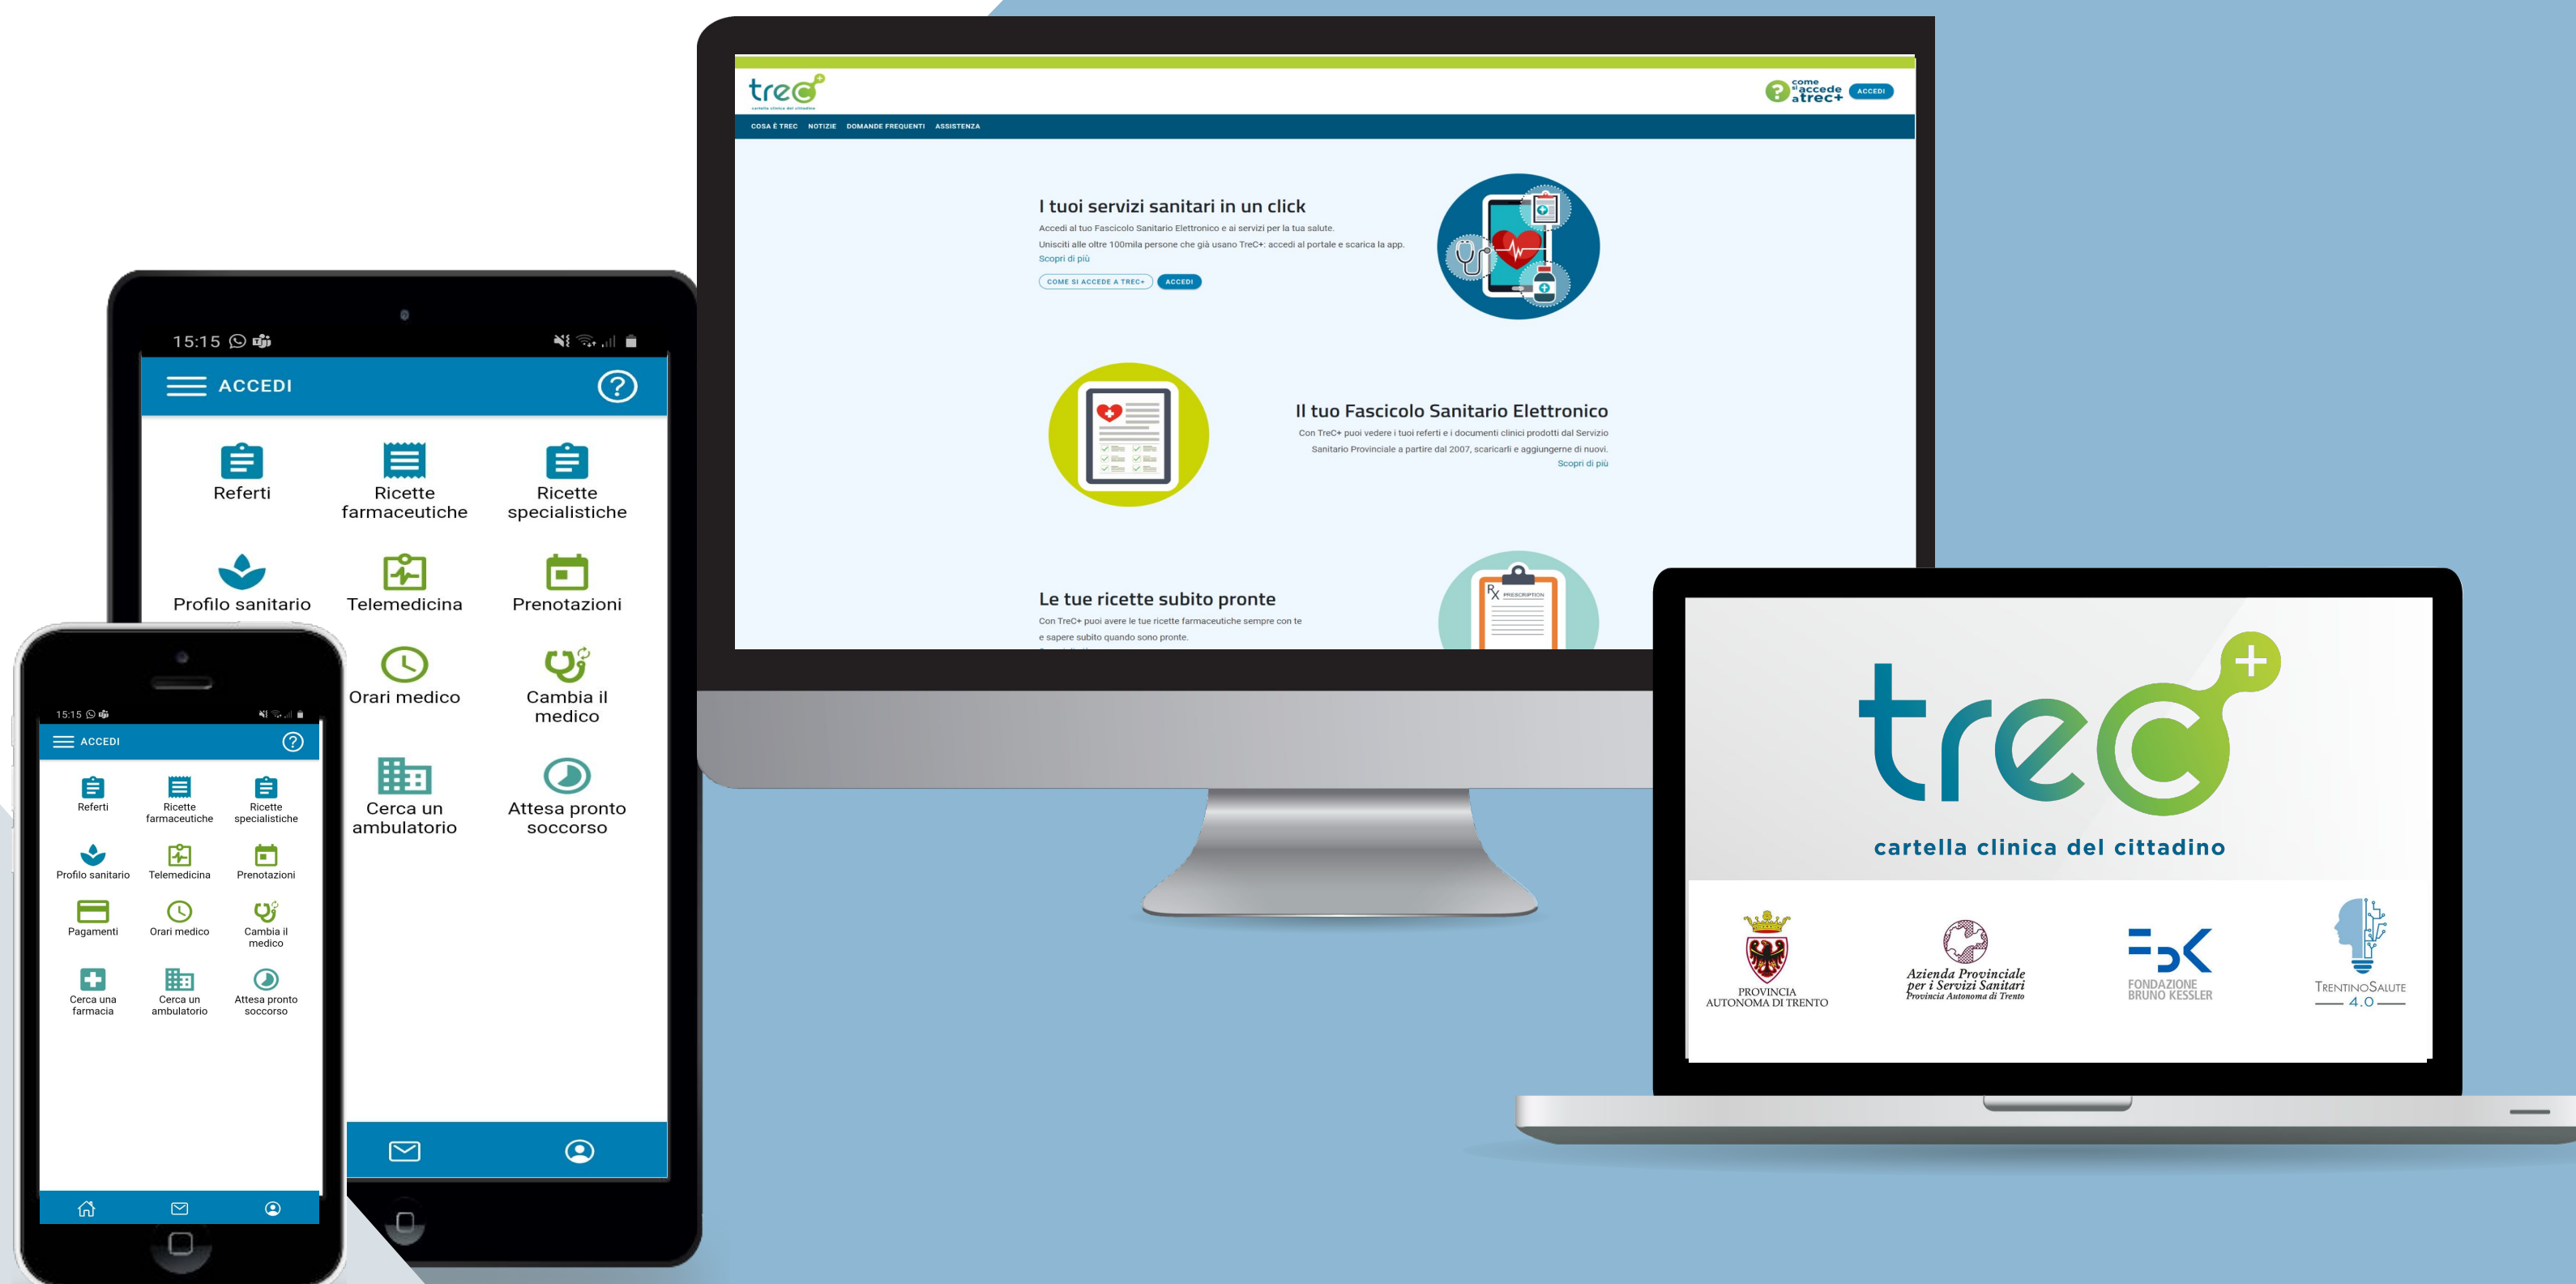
trec+
cartella clinica del cittadino

come si accede a trec+ ACCEDI

COSA È TREC NOTIZIE DOMANDE FREQUENTI ASSISTENZA

I tuoi servizi sanitari in un click

Accedi al tuo Fascicolo Sanitario Elettronico e ai servizi per la tua salute.

Unisciti alle oltre 100mila persone che già usano TreC+: accedi al portale e scarica la app.

Scopri di più

COME SI ACCEDE A TREC+ ACCEDI

Il tuo Fascicolo Sanitario Elettronico

Con TreC+ puoi vedere i tuoi referti e i documenti clinici prodotti dal Servizio Sanitario Provinciale a partire dal 2007, scaricarli e aggiungerne di nuovi.

Scopri di più

Le tue ricette subito pronte

Con TreC+ puoi avere le tue ricette farmaceutiche sempre con te e sapere subito quando sono pronte.

15:15

ACCEDI

Referti
Ricette farmaceutiche
Ricette specialistiche
Profilo sanitario
Telemedicina
Prenotazioni
Orari medico
Cambia il medico
Cerca un ambulatorio
Attesa pronto soccorso

15:15

ACCEDI

Referti
Ricette farmaceutiche
Ricette specialistiche
Profilo sanitario
Telemedicina
Prenotazioni
Pagamenti
Orari medico
Cambia il medico
Cerca una farmacia
Cerca un ambulatorio
Attesa pronto soccorso

trec+
cartella clinica del cittadino

PROVINCIA AUTONOMA DI TRENTO

Azienda Provinciale per i Servizi Sanitari
Provincia Autonoma di Trento

FONDAZIONE BRUNO KESSLER

TRENTINOSALUTE 4.0